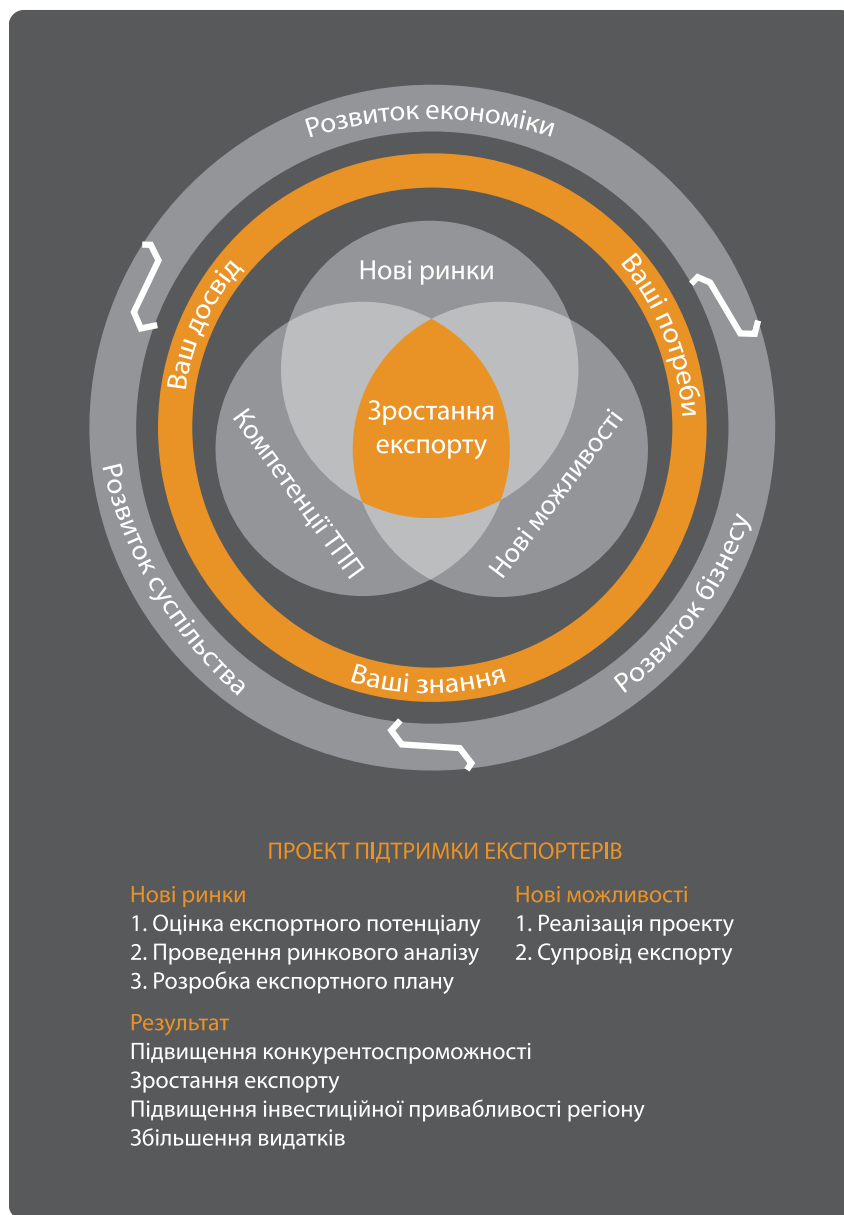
Розвиток економіки

Ваш досвід

Ваші потреби

Нові ринки

Зростання експорту

Компетенції ТПП

Нові можливості

Розвиток суспільства

Розвиток бізнесу

Ваші знання

ПРОЕКТ ПІДТРИМКИ ЕКСПОРТЕРІВ

Нові ринки
1. Оцінка експортного потенціалу
2. Проведення ринкового аналізу
3. Розробка експортного плану

Нові можливості
1. Реалізація проекту
2. Супровід експорту

Результат
Підвищення конкурентоспроможності
Зростання експорту
Підвищення інвестиційної привабливості регіону
Збільшення видатків